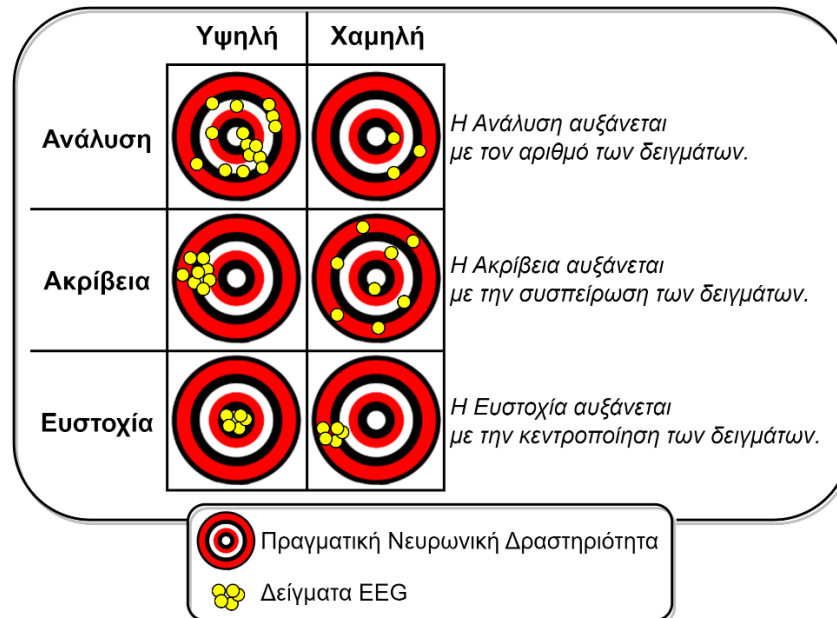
|  | Υψηλή | Χαμηλή |  |
|---|---|---|---|
| Ανάλυση |  |  | Η Ανάλυση αυξάνεται με τον αριθμό των δειγμάτων. |
| Ακρίβεια |  |  | Η Ακρίβεια αυξάνεται με την συσπείρωση των δειγμάτων. |
| Ευστοχία |  |  | Η Ευστοχία αυξάνεται με την κεντροποίηση των δειγμάτων. |

Πραγματική Νευρωνική Δραστηριότητα

Δείγματα EEG